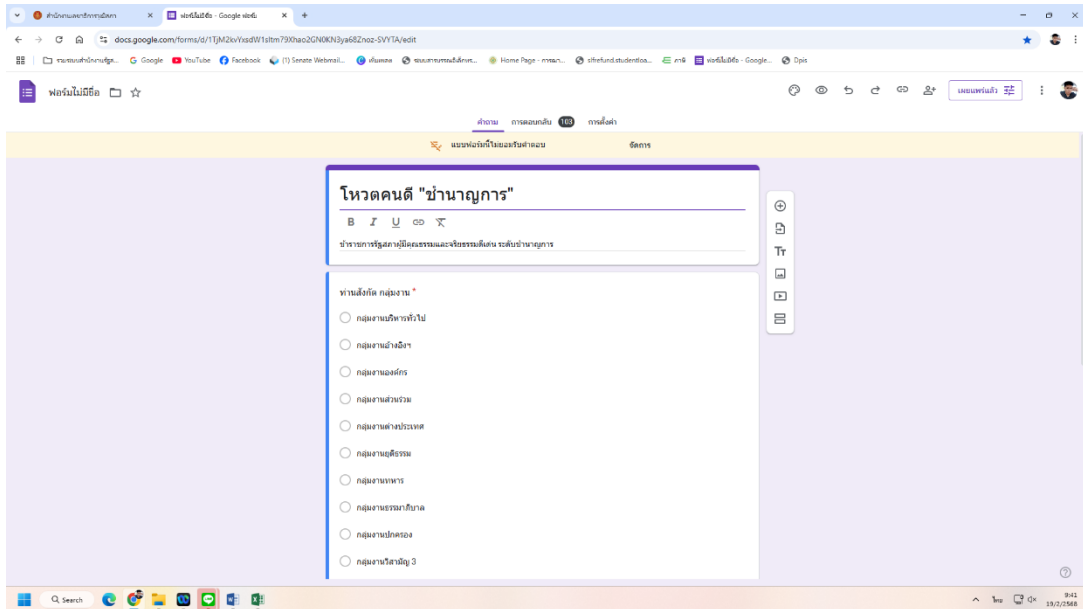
สำนักงานเลขาธิการวุฒิสภา × ฟอร์มไม่มีชื่อ - Google ฟอร์ม × +

docs.google.com/forms/d/1TjM2kvYxsdW1sltm79Xhao2GN0KN3ya68Znoz-SVYTA/edit

ระบบงานสำนักงานเลขาธิการวุฒิสภา G Google YouTube Facebook (1) Senate Webmail... ค้นหลด ระบบสารบรรณอิเล็กทร... Home Page - การเมา... slfrefund.studentloa... ภาษี ฟอร์มไม่มีชื่อ - Google... Dpis

ฟอร์มไม่มีชื่อ

เผยแพร่แล้ว

คำถาม การตอบกลับ 103 การตั้งค่า

แบบฟอร์มนี้ไม่ยอมรับคำตอบ จัดการ

โหวตคนดี "ชำนาญการ"

B I U

ข้าราชการรัฐสภาผู้มีคุณธรรมและจริยธรรมดีเด่น ระดับชำนาญการ

ท่านสังกัด กลุ่มงาน *

กลุ่มงานบริหารทั่วไป

กลุ่มงานอ้างอิงฯ

กลุ่มงานองค์กร

กลุ่มงานส่วนร่วม

กลุ่มงานต่างประเทศ

กลุ่มงานยุติธรรม

กลุ่มงานทหาร

กลุ่มงานธรรมาภิบาล

กลุ่มงานปกครอง

กลุ่มงานวิสามัญ 3

Search

ไทย 9:41 19/2/2568